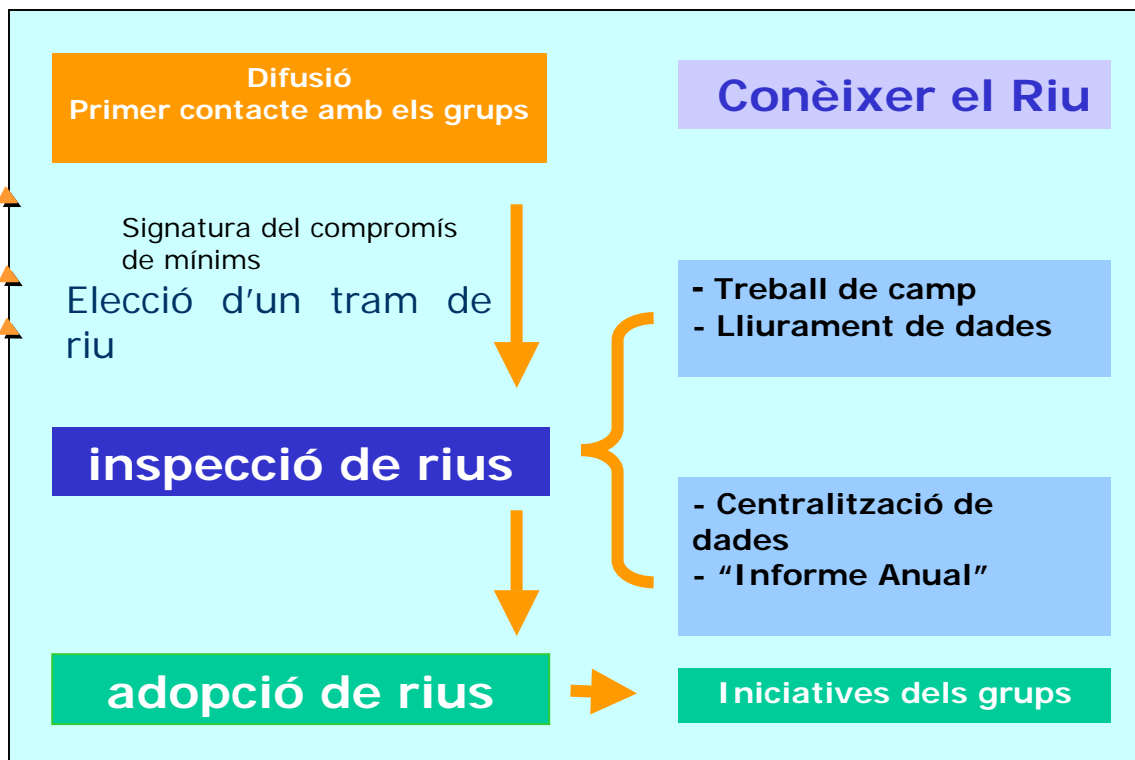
Difusió
Primer contacte amb els grups

Conèixer el Riu

Signatura del compromís de mínims

Elecció d'un tram de riu

- Treball de camp
- Lliurament de dades

inspecció de rius

- Centralització de dades
- "Informe Anual"

adopció de rius

Iniciatives dels grups